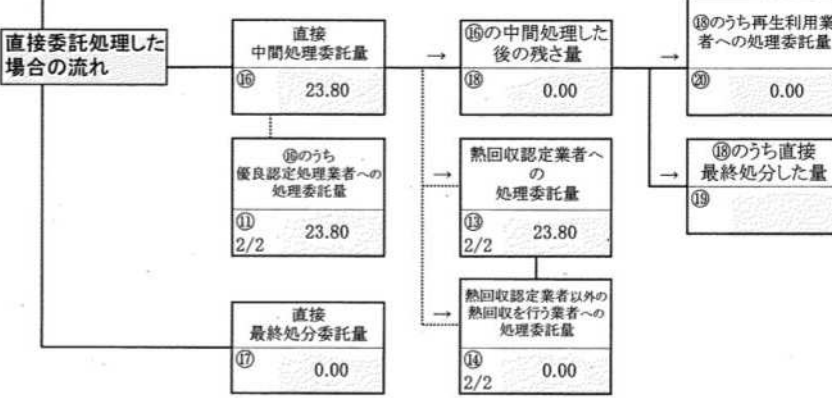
直接委託処理した場合の流れ

直接
中間処理委託量
⑯
23.80

→

⑯の中間処理した後の残さ量
⑱
0.00

→

⑱のうち再生利用業者への処理委託量
⑳
0.00

→

⑱のうち直接
最終処分した量
⑲

⑯のうち
優良認定処理業者への
処理委託量
⑪
2/2
23.80

→

熱回収認定業者への
処理委託量
⑬
2/2
23.80

→

熱回収認定業者以外の熱回収を行う業者への処理委託量
⑭
2/2
0.00

直接
最終処分委託量
⑰
0.00